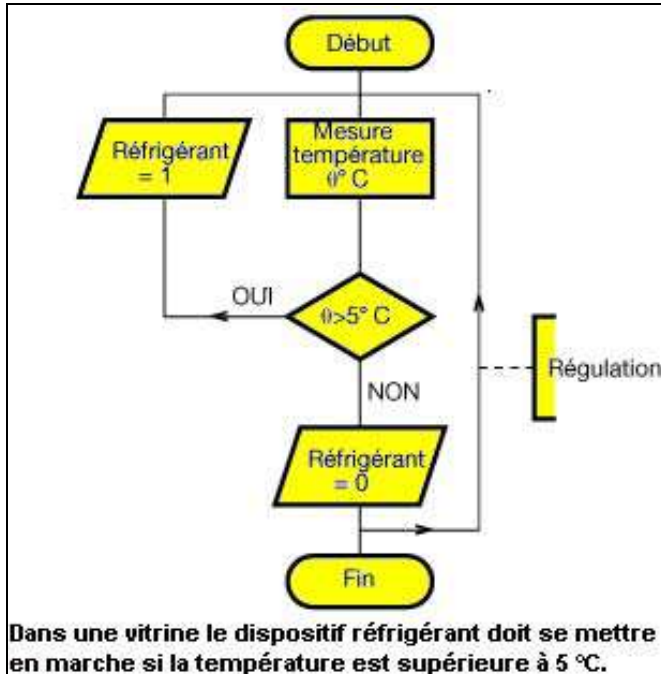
Début

Réfrigérant = 1

Mesure température $\theta$° C

OUI

$\theta$>5° C

NON

Régulation

Réfrigérant = 0

Fin

Dans une vitrine le dispositif réfrigérant doit se mettre en marche si la température est supérieure à 5 °C.